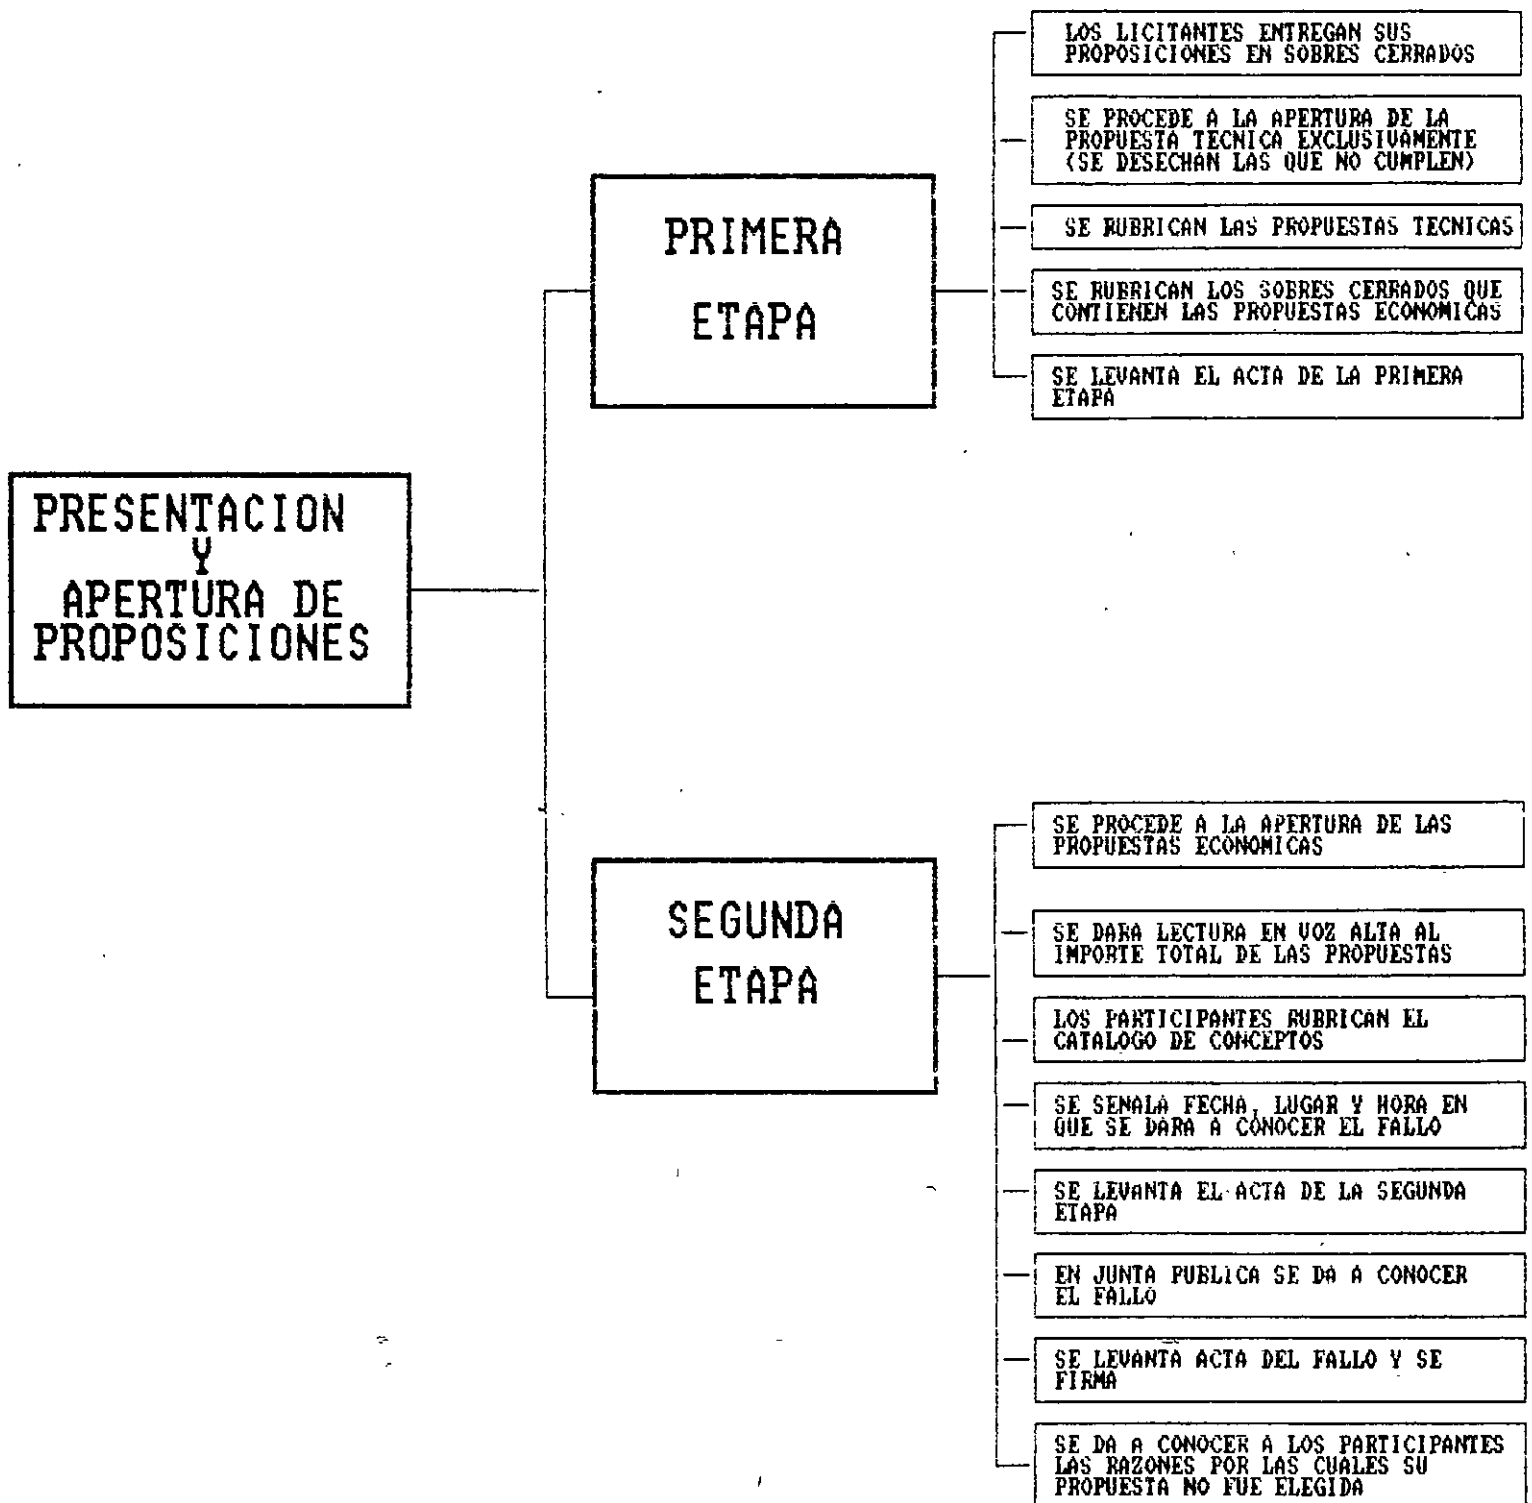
PRESENTACION Y APERTURA DE PROPOSICIONES

PRIMERA ETAPA

LOS LICITANTES ENTREGAN SUS PROPOSICIONES EN SOBRES CERRADOS

SE PROCEDE A LA APERTURA DE LA PROPUESTA TECNICA EXCLUSIVAMENTE (SE DESECHAN LAS QUE NO CUMPLEN)

SE RUBRICAN LAS PROPUESTAS TECNICAS

SE RUBRICAN LOS SOBRES CERRADOS QUE CONTIENEN LAS PROPUESTAS ECONOMICAS

SE LEVANTA EL ACTA DE LA PRIMERA ETAPA

SEGUNDA ETAPA

SE PROCEDE A LA APERTURA DE LAS PROPUESTAS ECONOMICAS

SE DARA LECTURA EN VOZ ALTA AL IMPORTE TOTAL DE LAS PROPUESTAS

LOS PARTICIPANTES RUBRICAN EL CATALOGO DE CONCEPTOS

SE SENALA FECHA, LUGAR Y HORA EN QUE SE DARA A CONOCER EL FALLO

SE LEVANTA EL ACTA DE LA SEGUNDA ETAPA

EN JUNTA PUBLICA SE DA A CONOCER EL FALLO

SE LEVANTA ACTA DEL FALLO Y SE FIRMA

SE DA A CONOCER A LOS PARTICIPANTES LAS RAZONES POR LAS CUALES SU PROPUESTA NO FUE ELEGIDA